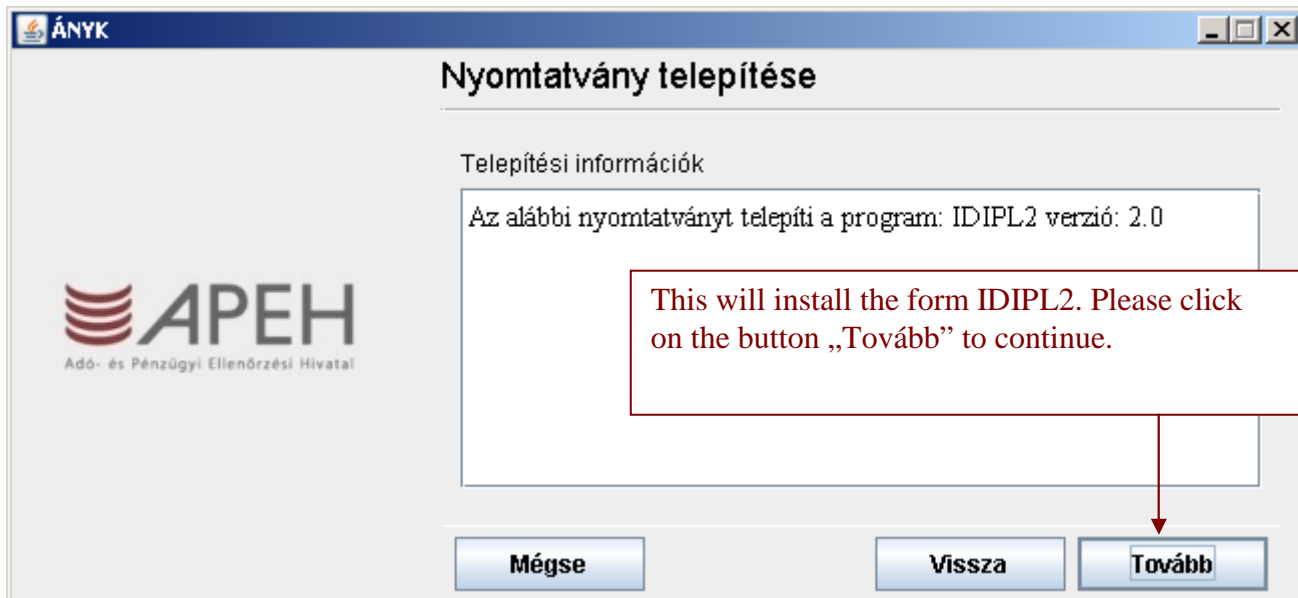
ÁNYK

Nyomtatvány telepítése

Telepítési információk

Az alábbi nyomtatványt telepíti a program: IDIPL2 verzió: 2.0

This will install the form IDIPL2. Please click on the button „Tovább" to continue.

APEH
Adó- és Pénzügyi Ellenőrzési Hivatal

Mégse

Vissza

Tovább